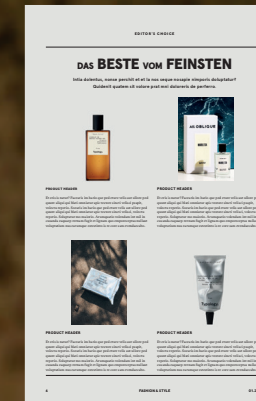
EDITOR'S CHOICE

DAS BESTE VOM FEINSTEN

Inita doloritus, nonse perchit et et la nos seque nosapie nimporis doluptatur? Quidenit qualam sit volore prat essi dolorerio de perferro.

PRODUCT HEADER

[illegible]

PRODUCT HEADER

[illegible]

PRODUCT HEADER

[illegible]

PRODUCT HEADER

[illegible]

4

FASHION & STYLE

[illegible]